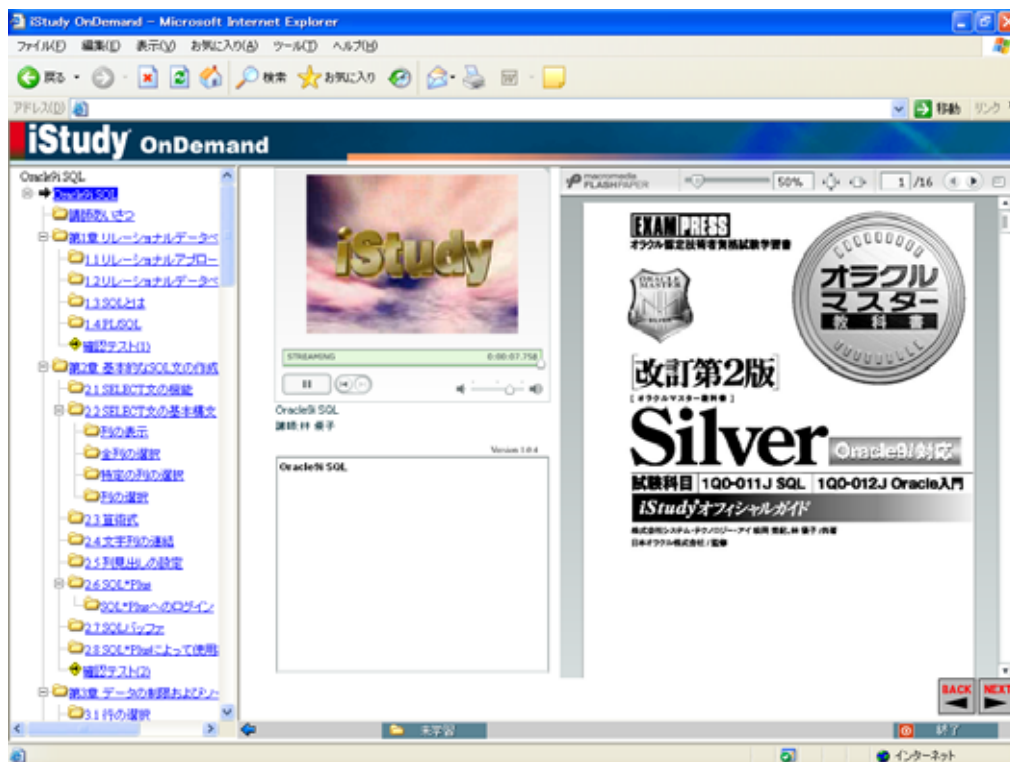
iStudy OnDemand – Microsoft Internet Explorer

ファイル(F) 編集(E) 表示(V) お気に入り(A) ツール(T) ヘルプ(H)

戻る 検索 お気に入り

アドレス(D) 移動 リンク

iStudy OnDemand

Oracle9i SQL
Oracle9i SQL
講師あいさつ
第1章 リレーショナルデータベ
1.1 リレーショナルアプロー
1.2 リレーショナルデータベ
1.3 SQLとは
1.4 PL/SQL
確認テスト(1)
第2章 基本的なSQL文の作成
2.1 SELECT文の機能
2.2 SELECT文の基本構文
列の表示
全列の選択
特定の列の選択
列の選択
2.3 算術式
2.4 文字列の連結
2.5 列見出しの設定
2.6 SQL*Plus
SQL*Plusへのログイン
2.7 SQLバッファ
2.8 SQL*Plusによって使用
確認テスト(2)
第3章 データの制限およびソー
3.1 行の選択

iStudy

STREAMING 0:00:07.758

Oracle9i SQL
講師:林 優子

Version 1.0.4

Oracle9i SQL

macromedia FLASHPAPER 50% 1 /16

EXAM PRESS
オラクル認定技術者資格試験学習書
ORACLE MASTER
オラクルマスター 教科書
[改訂第2版]
[オラクルマスター教科書]
Silver Oracle9i対応
試験科目 1Z0-011J SQL 1Z0-012J Oracle入門
iStudyオフィシャルガイド
株式会社システム・テクノロジー・アイ 相原 恵紀、林 優子 /共著
日本オラクル株式会社 / 監修

BACK NEXT

未学習

終了

インターネット